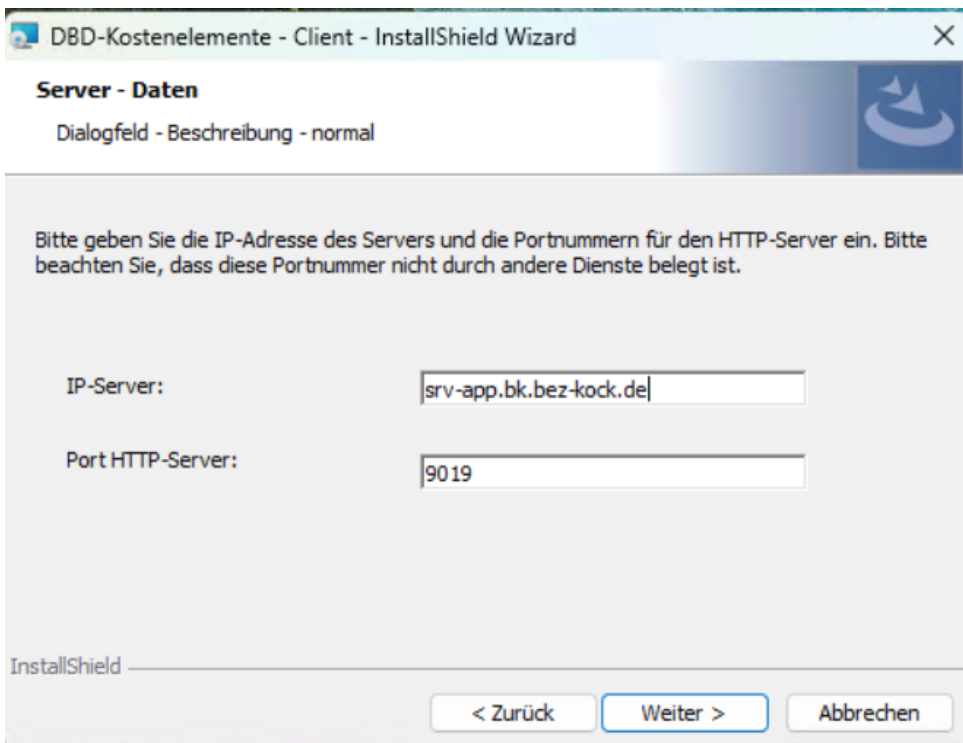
DBD-Kostenelemente - Client - InstallShield Wizard

Server - Daten

Dialogfeld - Beschreibung - normal

Bitte geben Sie die IP-Adresse des Servers und die Portnummern für den HTTP-Server ein. Bitte beachten Sie, dass diese Portnummer nicht durch andere Dienste belegt ist.

IP-Server: srv-app.bk.bez-kock.de

Port HTTP-Server: 9019

InstallShield

< Zurück

Weiter >

Abbrechen